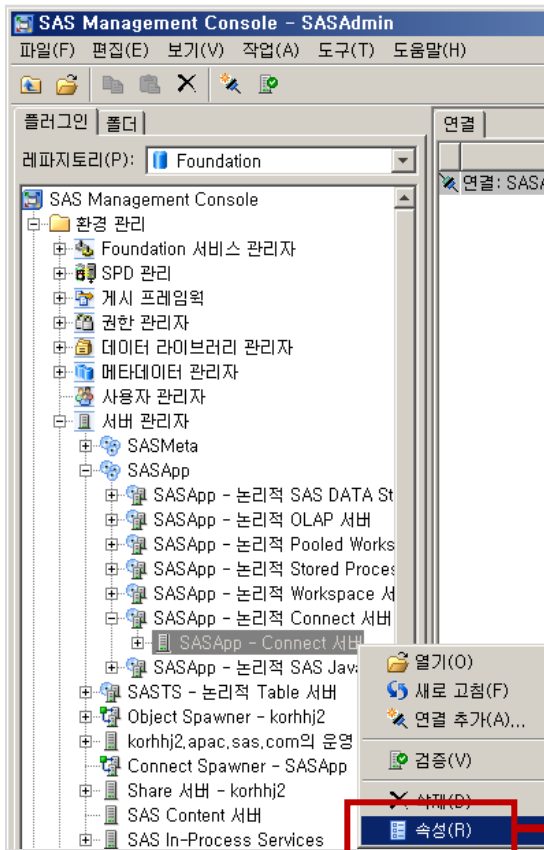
SAS Management Console - SASAdmin

파일(F) 편집(E) 보기(V) 작업(A) 도구(T) 도움말(H)

플러그인 폴더

레파지토리(P): Foundation

SAS Management Console
환경 관리
Foundation 서비스 관리자
SPD 관리
게시 프레임웍
권한 관리자
데이터 라이브러리 관리자
메타데이터 관리자
사용자 관리자
서버 관리자
SASMeta
SASApp
SASApp - 논리적 SAS DATA St
SASApp - 논리적 OLAP 서버
SASApp - 논리적 Pooled Works
SASApp - 논리적 Stored Proces
SASApp - 논리적 Workspace 서
SASApp - 논리적 Connect 서버
SASApp - Connect 서버
SASApp - 논리적 SAS Java
SASTS - 논리적 Table 서버
Object Spawner - korhhj2
korhhj2.apac.sas.com의 운영
Connect Spawner - SASApp
Share 서버 - korhhj2
SAS Content 서버
SAS In-Process Services

연결

연결: SASA

열기(O)
새로 고침(F)
연결 추가(A)...
검증(V)
삭제(D)
속성(R)